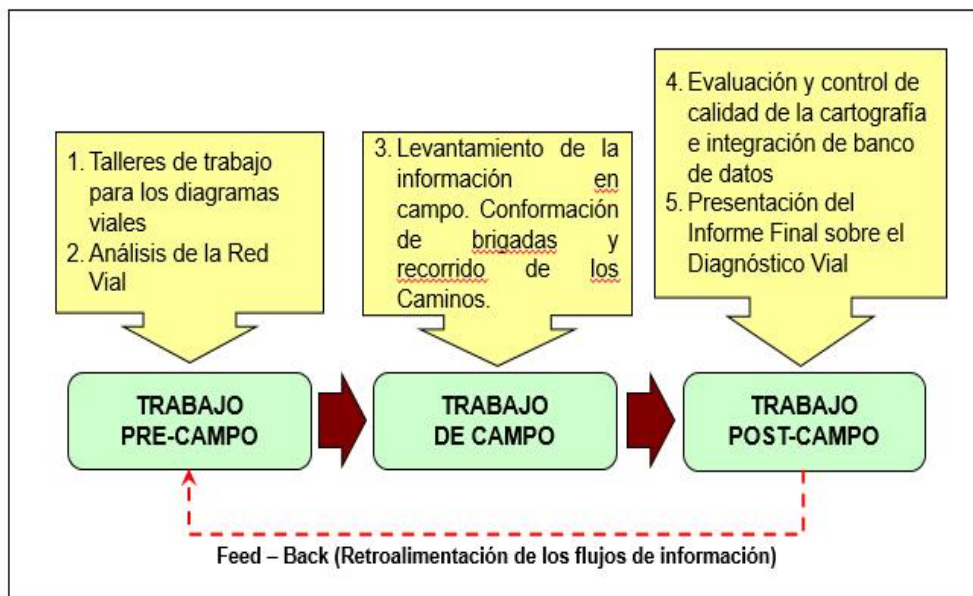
1. Talleres de trabajo para los diagramas viales
2. Análisis de la Red Vial

3. Levantamiento de la información en campo. Conformación de brigadas y recorrido de los Caminos.

4. Evaluación y control de calidad de la cartografía e integración de banco de datos
5. Presentación del Informe Final sobre el Diagnóstico Vial

TRABAJO PRE-CAMPO

TRABAJO DE CAMPO

TRABAJO POST-CAMPO

Feed – Back (Retroalimentación de los flujos de información)